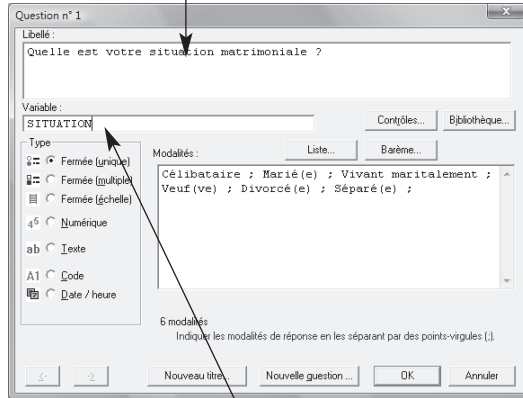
Question n° 1

Libellé :

Quelle est votre situation matrimoniale ?

Variable :

SITUATION

Contrôles...

Bibliothèque...

Type

Fermée (unique)

Fermée (multiple)

Fermée (échelle)

$4^5$ Numérique

ab Texte

A1 Code

Date / heure

Modalités :

Liste...

Barème...

Célibataire ; Marié(e) ; Vivant maritalement ; Veuf(ve) ; Divorcé(e) ; Séparé(e) ;

6 modalités

Indiquer les modalités de réponse en les séparant par des points-virgules (;).

<

>

Nouveau titre...

Nouvelle question ...

OK

Annuler